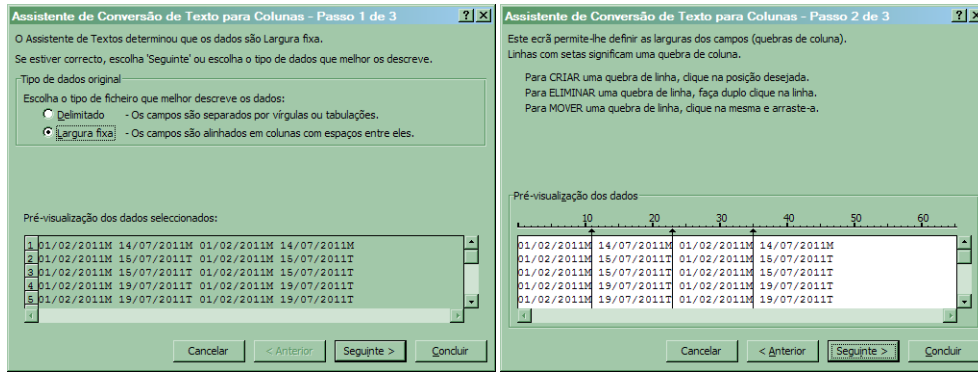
Assistente de Conversão de Texto para Colunas - Passo 1 de 3

?

O Assistente de Textos determinou que os dados são Largura fixa.

Se estiver correcto, escolha 'Seguinte' ou escolha o tipo de dados que melhor os descreve.

Tipo de dados original

Escolha o tipo de ficheiro que melhor descreve os dados:

Delimitado - Os campos são separados por vírgulas ou tabulações.

Largura fixa - Os campos são alinhados em colunas com espaços entre eles.

Pré-visualização dos dados seleccionados:

1 01/02/2011M 14/07/2011M 01/02/2011M 14/07/2011M
2 01/02/2011M 15/07/2011T 01/02/2011M 15/07/2011T
3 01/02/2011M 15/07/2011T 01/02/2011M 15/07/2011T
4 01/02/2011M 19/07/2011T 01/02/2011M 19/07/2011T
5 01/02/2011M 19/07/2011T 01/02/2011M 19/07/2011T

Cancelar | < Anterior | Seguinte > | Concluir

Assistente de Conversão de Texto para Colunas - Passo 2 de 3

?

Este ecrã permite-lhe definir as larguras dos campos (quebras de coluna).

Linhas com setas significam uma quebra de coluna.

Para CRIAR uma quebra de linha, clique na posição desejada.
Para ELIMINAR uma quebra de linha, faça duplo clique na linha.
Para MOVER uma quebra de linha, clique na mesma e arraste-a.

Pré-visualização dos dados

10 20 30 40 50 60

01/02/2011M 14/07/2011M 01/02/2011M 14/07/2011M
01/02/2011M 15/07/2011T 01/02/2011M 15/07/2011T
01/02/2011M 15/07/2011T 01/02/2011M 15/07/2011T
01/02/2011M 19/07/2011T 01/02/2011M 19/07/2011T
01/02/2011M 19/07/2011T 01/02/2011M 19/07/2011T

Cancelar | < Anterior | Seguinte > | Concluir